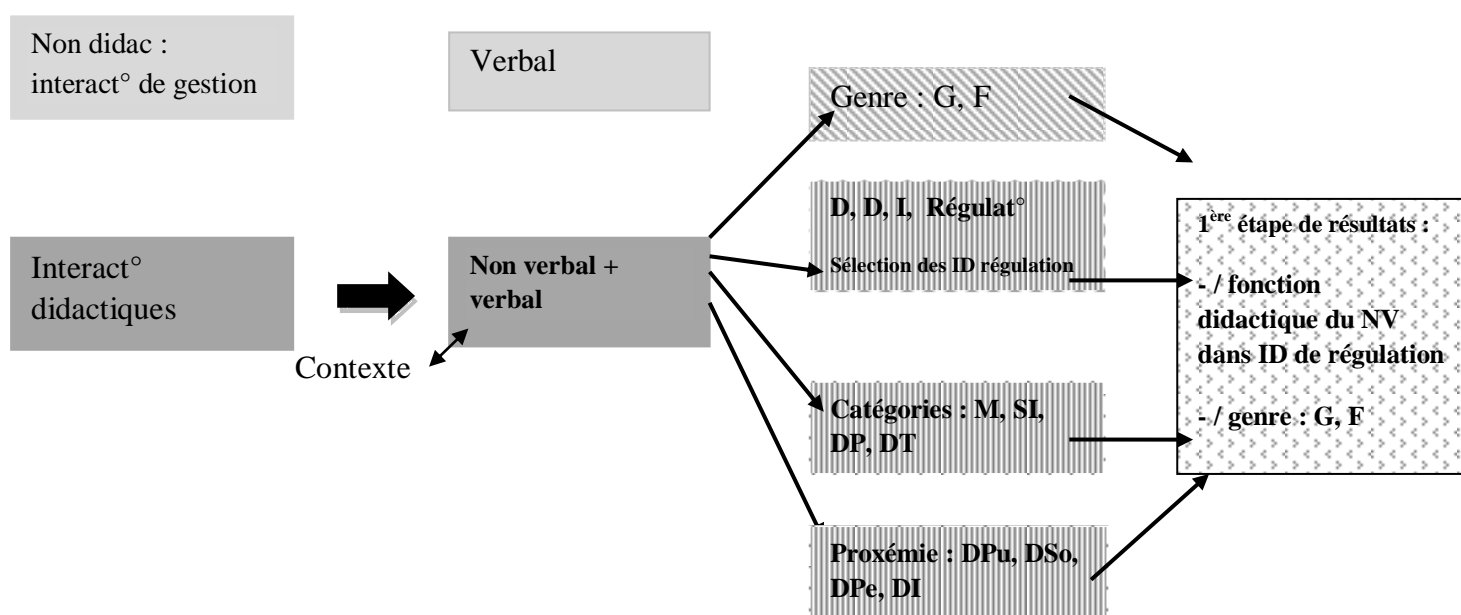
Non didac : interact° de gestion

Verbal

Genre : G, F

Interact° didactiques

Non verbal + verbal

Contexte

D, D, I, Régulat°

Sélection des ID régulation

1$^{ère}$ étape de résultats :

- / fonction didactique du NV dans ID de régulation

- / genre : G, F

Catégories : M, SI, DP, DT

Proxémie : DPu, DSo, DPe, DI